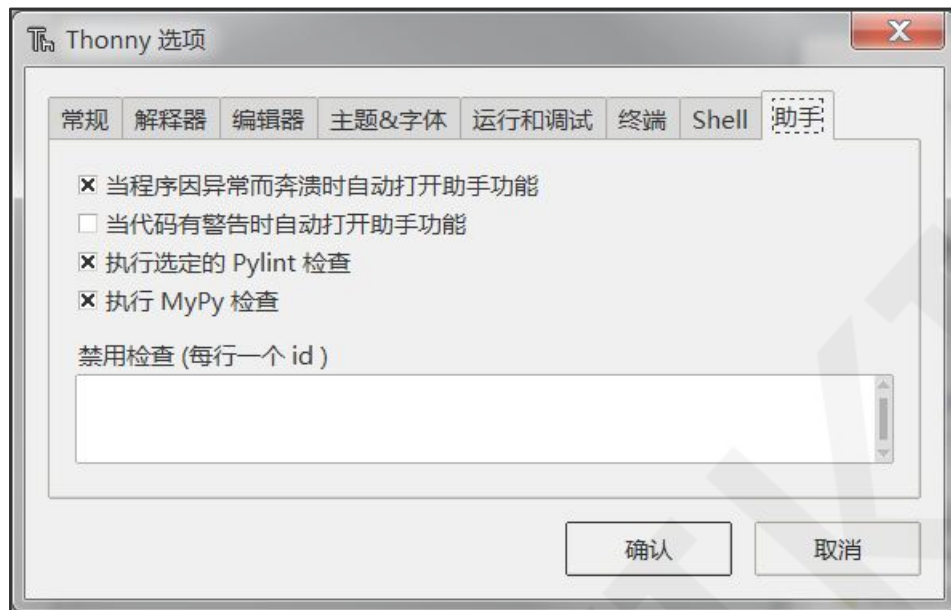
Thonny 选项

X

常规 解释器 编辑器 主题&字体 运行和调试 终端 Shell 助手

☒ 当程序因异常而奔溃时自动打开助手功能
☐ 当代码有警告时自动打开助手功能
☒ 执行选定的 Pylint 检查
☒ 执行 MyPy 检查

禁用检查 (每行一个 id )

确认 取消